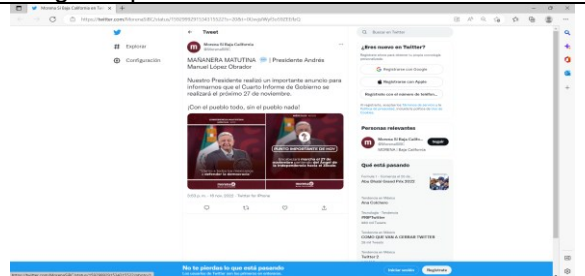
Morena B Baja California en Twi ×

https://twitter.com/MorenaBC/status/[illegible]

Explorar

Configuración

← Tweet

Morena B Baja California
@MorenaBC

MAÑANERA MATUTINA | Presidente Andrés Manuel López Obrador

Nuestro Presidente realizó un importante anuncio para informarnos que el Cuarto Informe de Gobierno se realizará el próximo 27 de noviembre.

¡Con el pueblo todo, sin el pueblo nada!

PUNTO IMPORTANTE DE HOY

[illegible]

Buscar en Twitter

¿Eres nuevo en Twitter?

Regístrate con Google

Regístrate con Apple

Registrate con el número de teléfono

Personas relevantes

Morena B Baja Califo...
@MorenaBC
Seguir

Qué está pasando

Abu Dhabi Grand Prix 2022

Bra Colombia

Tendencias
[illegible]

COMO QUE VAN A CERRAR TWITTER

Twitter 2

No te pierdas lo que está pasando
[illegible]

Iniciar sesión

Regístrate